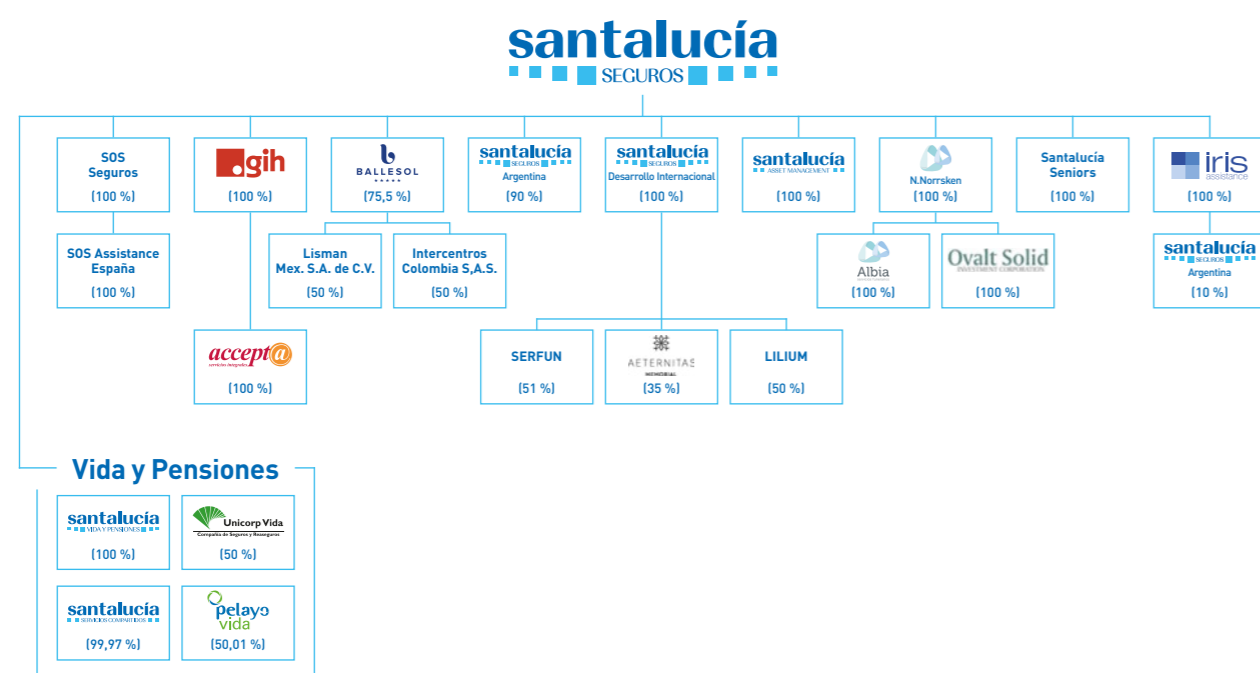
santalucía
SEGUROS

SOS Seguros
(100 %)

SOS Assistance España
(100 %)

.gih
(100 %)

accept@
servicios integrales
(100 %)

BALLESOL
(75,5 %)

Lisman Mex. S.A. de C.V.
(50 %)

Intercentros Colombia S,A.S.
(50 %)

santalucía
SEGUROS
Argentina
(90 %)

santalucía
SEGUROS
Desarrollo Internacional
(100 %)

SERFUN
(51 %)

AETERNITAS
(35 %)

LILIUM
(50 %)

santalucía
ASSET MANAGEMENT
(100 %)

N.Norrsken
(100 %)

Albia
(100 %)

Ovalt Solid
INVESTMENT CORPORATION
(100 %)

Santalucía Seniors
(100 %)

iris
assistance
(100 %)

santalucía
SEGUROS
Argentina
(10 %)

Vida y Pensiones

santalucía
VIDA Y PENSIONES
(100 %)

Unicorp Vida
Compañía de Seguros y Reaseguros
(50 %)

santalucía
SERVICIOS COMPARTIDOS
(99,97 %)

pelayo vida
(50,01 %)